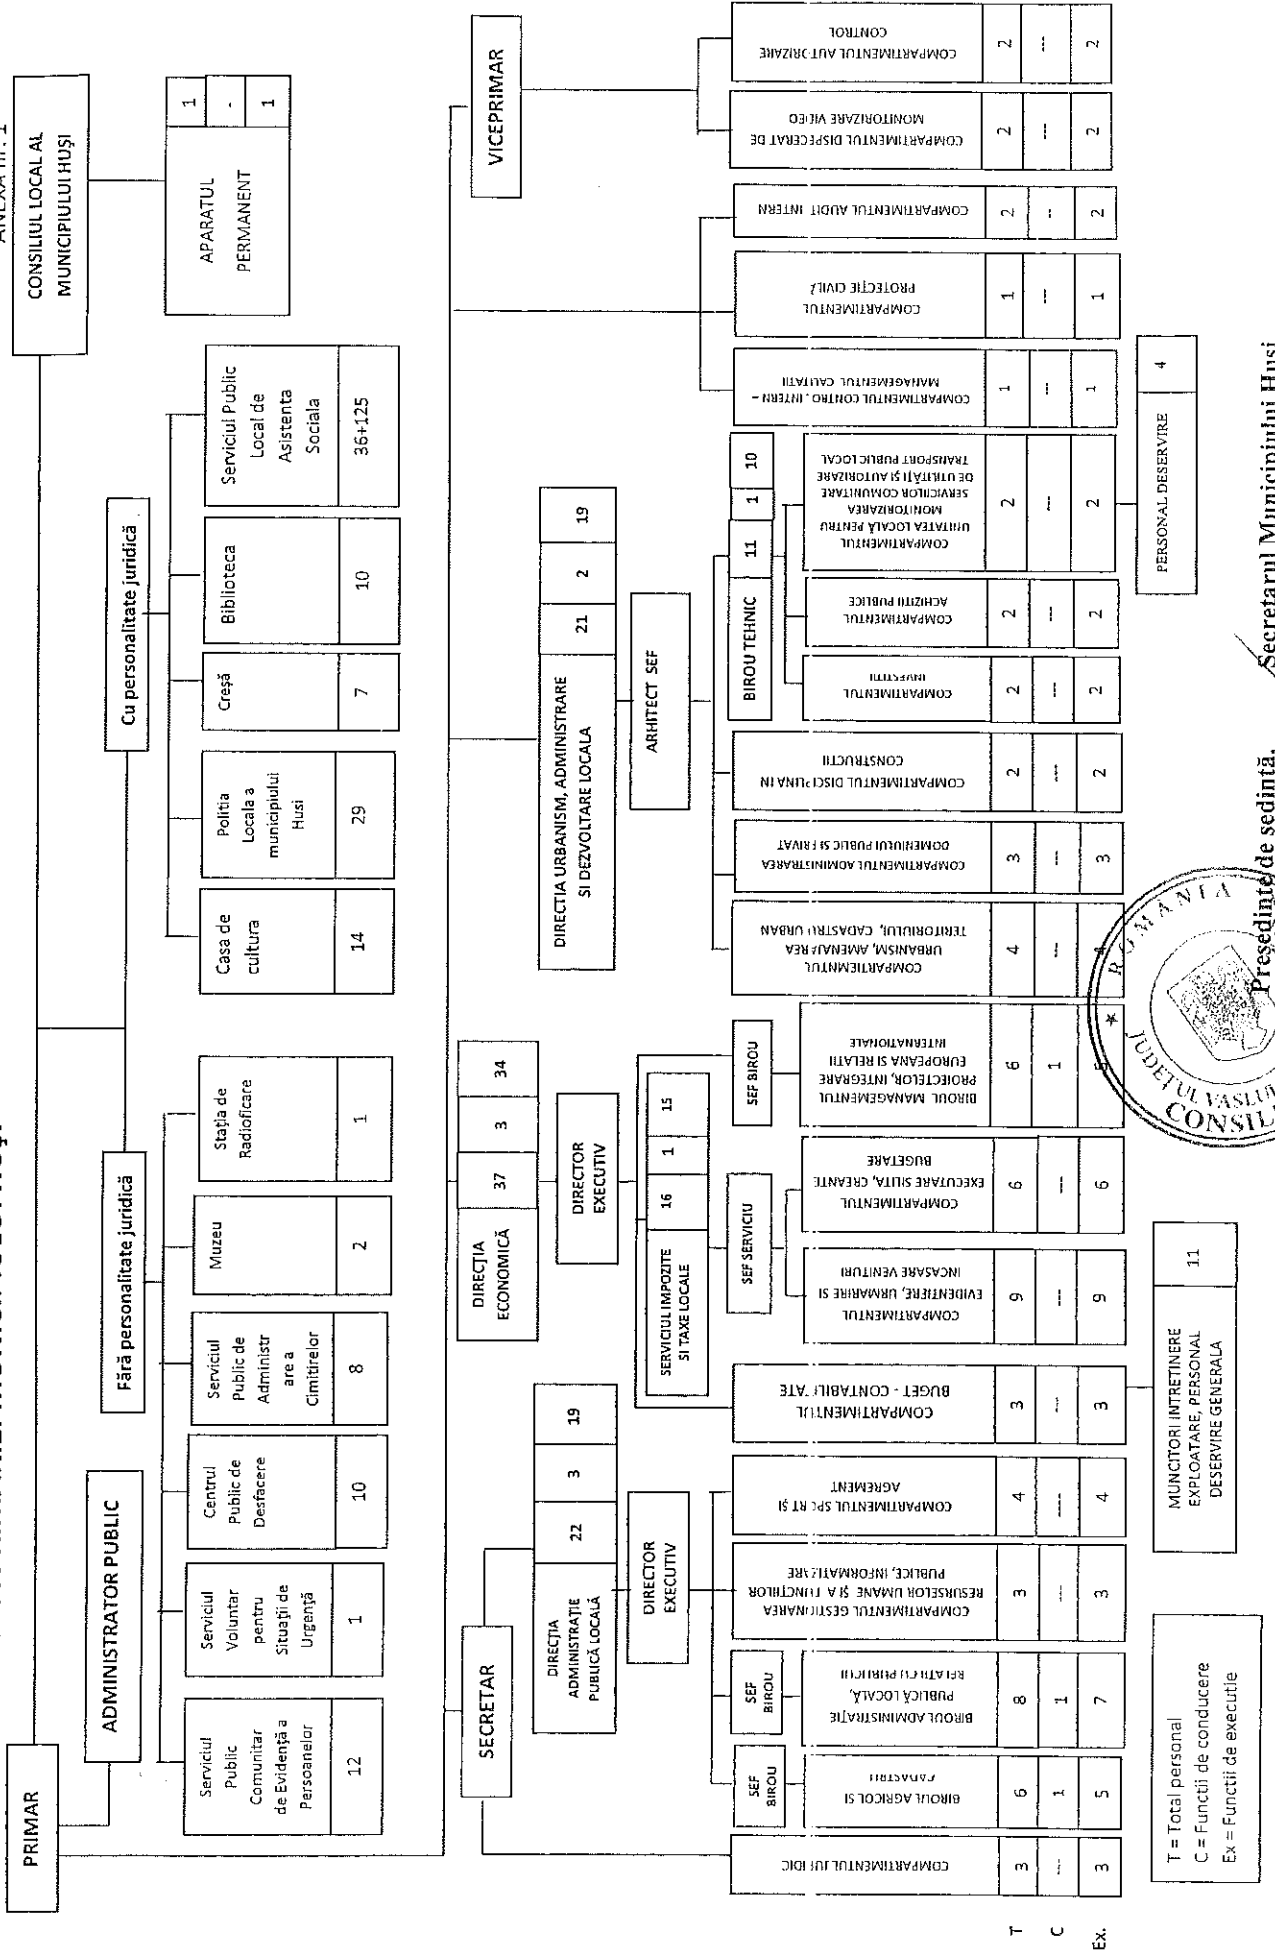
ANEXA nr. 1

CONSILIUL LOCAL AL MUNICIPIULUI HUȘI

APARATUL PERMANENT

| 1 |
| - |
| 1 |

PRIMAR

ADMINISTRATOR PUBLIC

Fără personalitate juridică

Cu personalitate juridică

| Serviciul Public Comunitar de Evidență a Persoanelor | Serviciul Voluntar pentru Situații de Urgență | Centrul Public de Desfacere | Serviciul Public de Administrare a Cimitirelor | Muzeu | Stația de Radioficare |
|---|---|---|---|---|---|
| 12 | 1 | 10 | 8 | 2 | 1 |

| Casa de cultura | Politia Locala a municipiului Husi | Creșă | Biblioteca | Serviciul Public Local de Asistenta Sociala |
|---|---|---|---|---|
| 14 | 29 | 7 | 10 | 36+125 |

VICEPRIMAR

SECRETAR

DIRECȚIA ADMINISTRAȚIE PUBLICĂ LOCALĂ | 22 | 3 | 19

DIRECTOR EXECUTIV

SEF BIROU

DIRECȚIA ECONOMICĂ | 37 | 3 | 34

DIRECTOR EXECUTIV

SERVICIUL IMPOZITE SI TAXE LOCALE | 16 | 1 | 15

SEF SERVICIU

SEF BIROU

DIRECTIA URBANISM, ADMINISTRARE SI DEZVOLTARE LOCALA | 21 | 2 | 19

ARHITECT SEF

BIROU TEHNIC | 11 | 1 | 10

| | T | C | Ex. |
|---|---|---|---|
| COMPARTIMENTUL JURIDIC | 3 | --- | 3 |
| BIROUL AGRICOL SI CADASTRU | 6 | 1 | 5 |
| BIROUL ADMINISTRAȚIE PUBLICĂ LOCALĂ, RELATII CU PUBLICUL | 8 | 1 | 7 |
| COMPARTIMENTUL GESTIONAREA RESURSELOR UMANE ȘI A FUNCTIILOR PUBLICE, INFORMATIZARE | 3 | --- | 3 |
| COMPARTIMENTUL SPC RT ȘI AGREMENT | 4 | --- | 4 |
| COMPARTIMENTUL BUGET - CONTABILITATE | 3 | --- | 3 |
| COMPARTIMENTUL EVIDENTIERE, URMARIRE SI INCASARE VENITURI | 9 | --- | 9 |
| COMPARTIMENTUL EXECUTARE SILITA, CREANTE BUGETARE | 6 | --- | 6 |
| BIROUL MANAGEMENTUL PROIECTELOR, INTEGRARE EUROPEANA SI RELATII INTERNATIONALE | 6 | 1 | 5 |
| COMPARTIMENTUL URBANISM, AMENAJAREA TERITORIULUI, CADASTRU URBAN | 4 | --- | 4 |
| COMPARTIMENTUL ADMINISTRAREA DOMENIULUI PUBLIC SI PRIVAT | 3 | --- | 3 |
| COMPARTIMENTUL DISCIPLINA IN CONSTRUCTII | 2 | --- | 2 |
| COMPARTIMENTUL INVESTITII | 2 | --- | 2 |
| COMPARTIMENTUL ACHIZITII PUBLICE | 2 | --- | 2 |
| COMPARTIMENTUL UNITATEA LOCALĂ PENTRU MONITORIZAREA SERVICIILOR COMUNITARE DE UTILITĂȚI ȘI AUTORIZARE TRANSPORT PUBLIC LOCAL | 2 | --- | 2 |
| COMPARTIMENTUL CONTROL INTERN - MANAGEMENTUL CALITATII | 1 | --- | 1 |
| COMPARTIMENTUL PROTECȚIE CIVILĂ | 1 | --- | 1 |
| COMPARTIMENTUL AUDIT INTERN | 2 | --- | 2 |
| COMPARTIMENTUL DISPECERAT DE MONITORIZARE VIDEO | 2 | --- | 2 |
| COMPARTIMENTUL AUTORIZARE CONTROL | 2 | --- | 2 |

MUNCITORI INTRETINERE EXPLOATARE, PERSONAL DESERVIRE GENERALA | 11

PERSONAL DESERVIRE | 4

T = Total personal
C = Functii de conducere
Ex = Functii de executie

ROMÂNIA
JUDEȚUL VASLUI
CONSILIUL

Președinte de ședință,

Secretarul Municipiului Huși